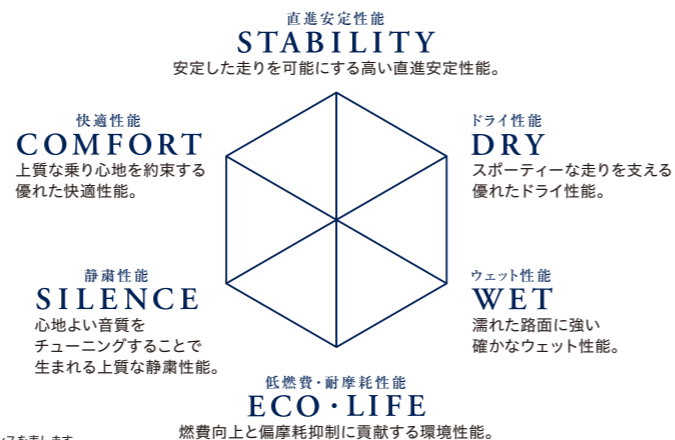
直進安定性能
STABILITY
安定した走りを可能にする高い直進安定性能。

快適性能
COMFORT
上質な乗り心地を約束する優れた快適性能。

ドライ性能
DRY
スポーティーな走りを支える優れたドライ性能。

静粛性能
SILENCE
心地よい音質をチューニングすることで生まれる上質な静粛性能。

ウェット性能
WET
濡れた路面に強い確かなウェット性能。

低燃費・耐摩耗性能
ECO・LIFE
燃費向上と偏摩耗抑制に貢献する環境性能。

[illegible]スを表します。